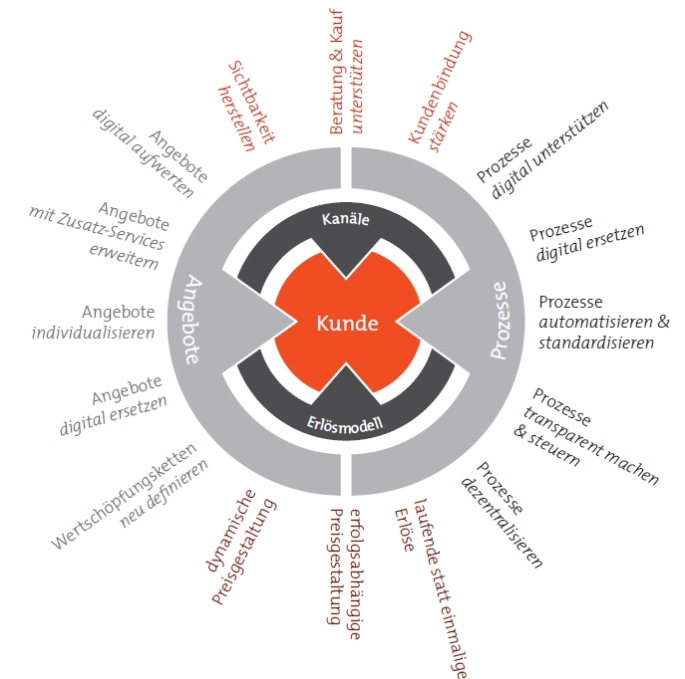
Kunde

Kanäle

Erlösmodell

Angebote

Prozesse

Sichtbarkeit herstellen

Beratung & Kauf unterstützen

Kundenbindung stärken

Prozesse digital unterstützen

Prozesse digital ersetzen

Prozesse automatisieren & standardisieren

Prozesse transparent machen & steuern

Prozesse dezentralisieren

laufende statt einmalige Erlöse

erfolgsabhängige Preisgestaltung

dynamische Preisgestaltung

Wertschöpfungsketten neu definieren

Angebote digital ersetzen

Angebote individualisieren

Angebote mit Zusatz-Services erweitern

Angebote digital aufwerten